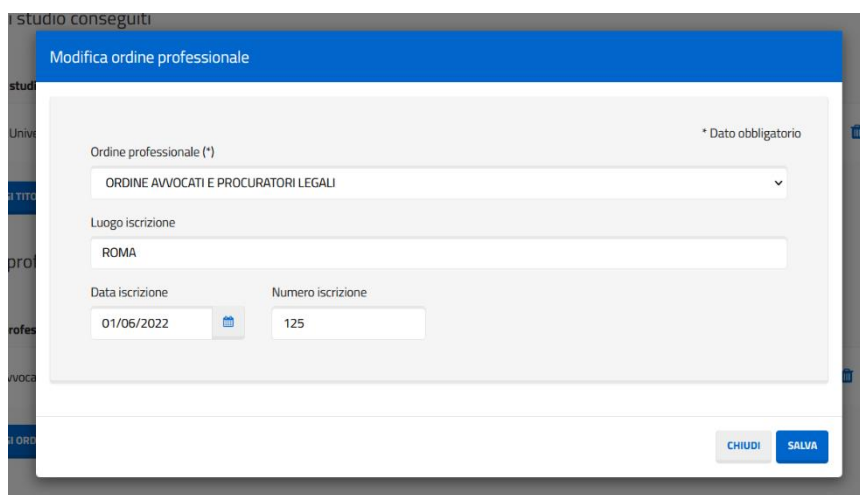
i studio conseguiti

studi

Unive

I TITO

prof

rofes

vvoca

I ORD

Modifica ordine professionale

* Dato obbligatorio

Ordine professionale (*)

ORDINE AVVOCATI E PROCURATORI LEGALI

Luogo iscrizione

ROMA

Data iscrizione

01/06/2022

Numero iscrizione

125

CHIUDI

SALVA